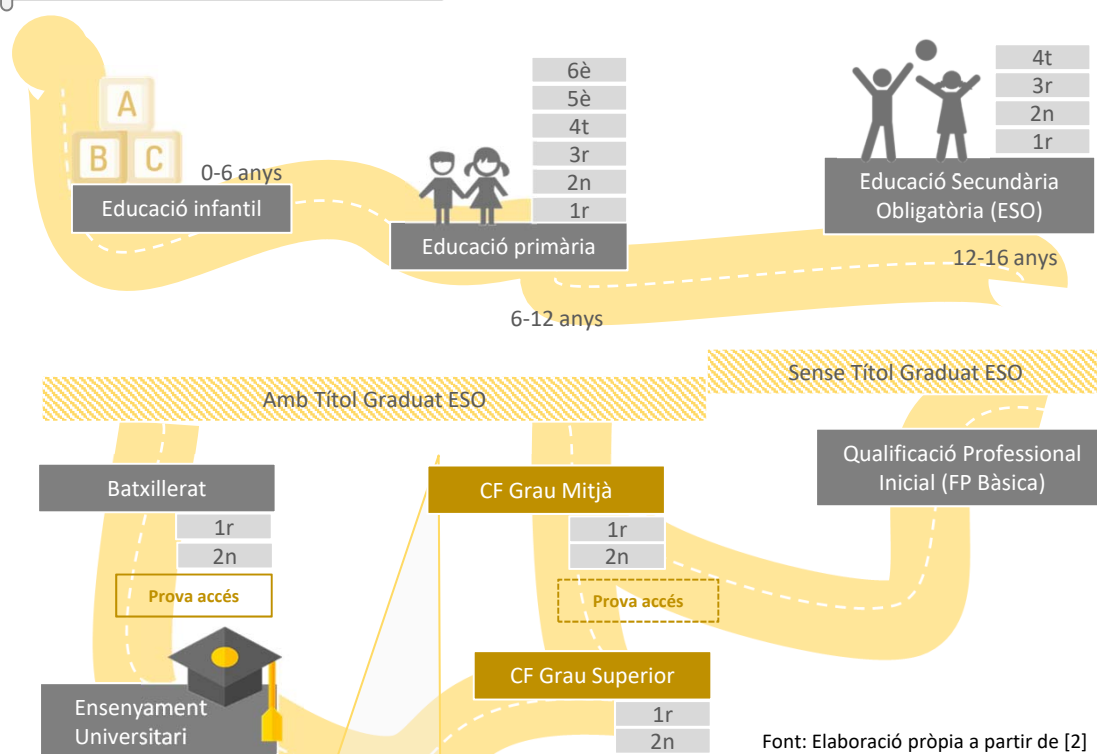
A
B C
0-6 anys
Educació infantil

6è
5è
4t
3r
2n
1r
Educació primària
6-12 anys

4t
3r
2n
1r
Educació Secundària Obligatòria (ESO)
12-16 anys

Amb Títol Graduat ESO
Sense Títol Graduat ESO

Batxillerat
1r
2n
Prova accés

CF Grau Mitjà
1r
2n
Prova accés

Qualificació Professional Inicial (FP Bàsica)

CF Grau Superior
1r
2n

Ensenyament Universitari

Font: Elaboració pròpia a partir de [2]